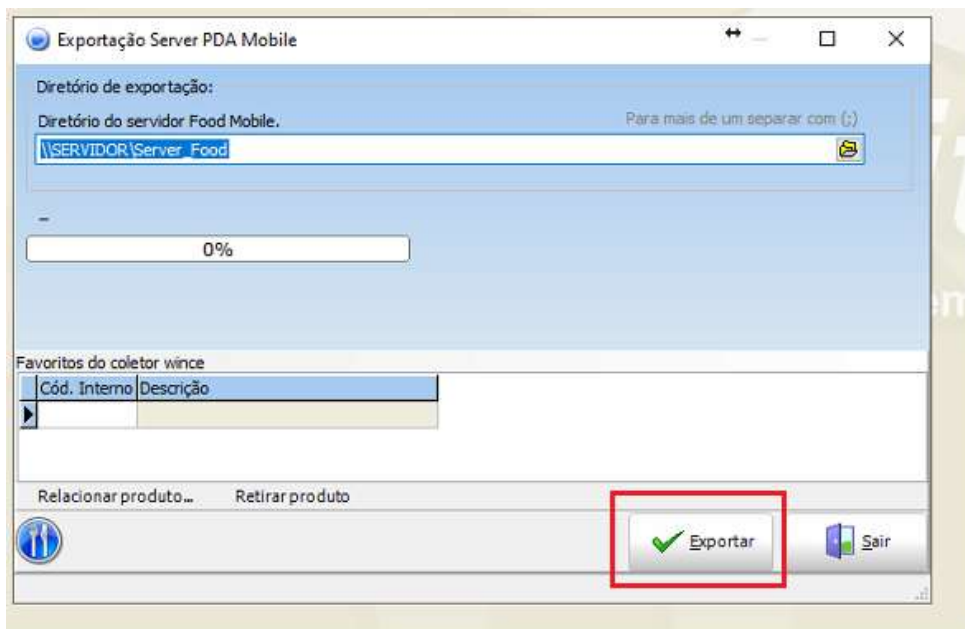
Exportação Server PDA Mobile

Diretório de exportação:

Diretório do servidor Food Mobile.

Para mais de um separar com (;)

\\SERVIDOR\Server_Food

-

0%

Favoritos do coletor wince

| Cód. Interno | Descrição |
|---|---|
| | |

Relacionar produto...

Retirar produto

Exportar

Sair